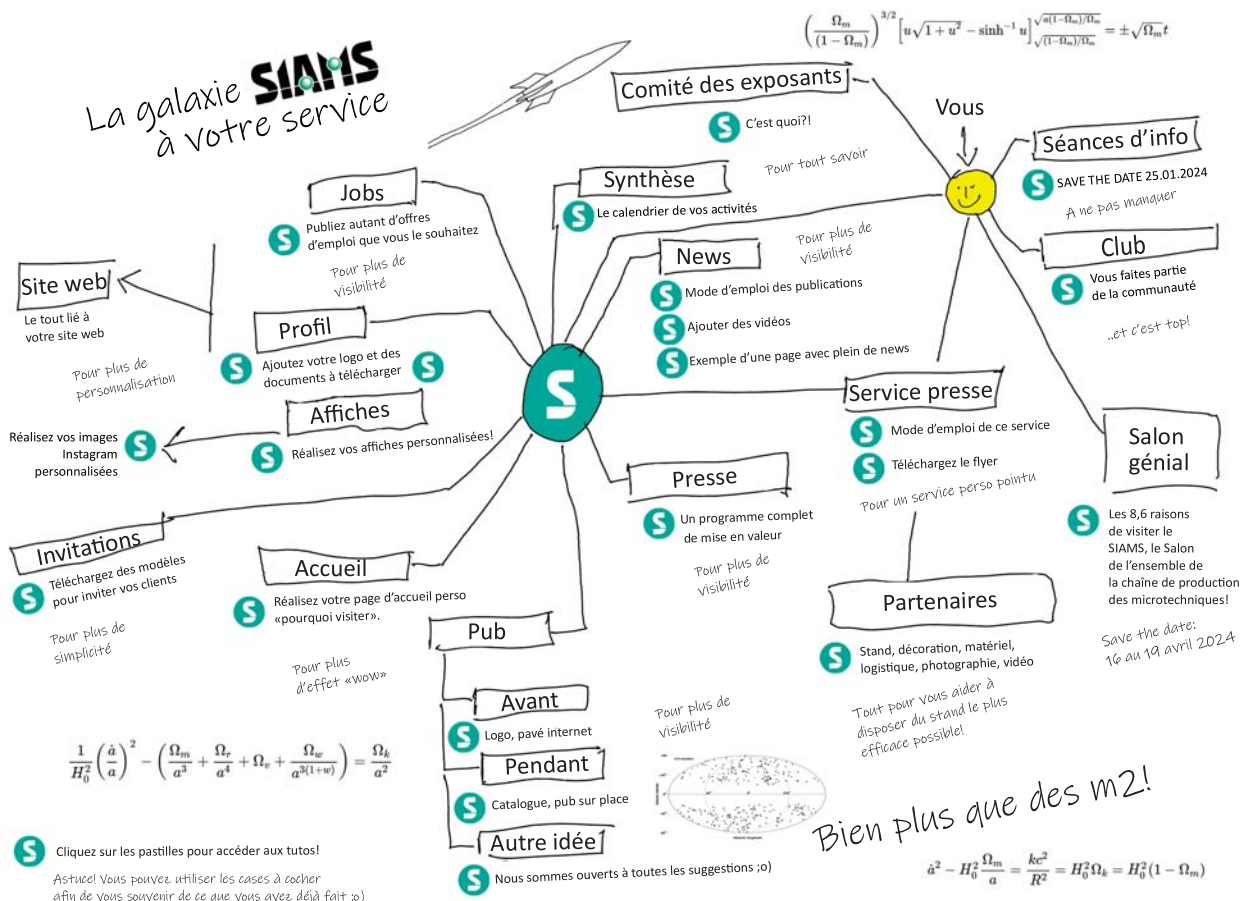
$\left(\frac{\Omega_m}{(1-\Omega_m)}\right)^{3/2}\left[u\sqrt{1+u^2}-\sinh^{-1}u\right]_{\sqrt{(1-\Omega_m)/\Omega_m}}^{\sqrt{a(1-\Omega_m)/\Omega_m}} = \pm\sqrt{\Omega_m}t$

La galaxie SIAMS à votre service

Comité des exposants
C'est quoi?!

Vous

Séances d'info
SAVE THE DATE 25.01.2024
A ne pas manquer

Synthèse
Pour tout savoir
Le calendrier de vos activités

Jobs
Publiez autant d'offres d'emploi que vous le souhaitez
Pour plus de Visibilité

News
Pour plus de Visibilité
Mode d'emploi des publications
Ajouter des vidéos
Exemple d'une page avec plein de news

Club
Vous faites partie de la communauté
..et c'est top!

Site web
Le tout lié à votre site web
Pour plus de personnalisation

Profil
Ajoutez votre logo et des documents à télécharger

Affiches
Réalisez vos affiches personnalisées!
Réalisez vos images Instagram personnalisées

Service presse
Mode d'emploi de ce service
Téléchargez le flyer
Pour un service perso pointu

Salon génial
Les 8,6 raisons de visiter le SIAMS, le Salon de l'ensemble de la chaîne de production des microtechniques!
Save the date: 16 au 19 avril 2024

Presse
Un programme complet de mise en valeur
Pour plus de Visibilité

Invitations
Téléchargez des modèles pour inviter vos clients
Pour plus de simplicité

Accueil
Réalisez votre page d'accueil perso «pourquoi visiter».
Pour plus d'effet «wow»

Partenaires
Stand, décoration, matériel, logistique, photographie, vidéo
Tout pour vous aider à disposer du stand le plus efficace possible!

Pub
Avant
Logo, pavé internet
Pendant
Catalogue, pub sur place
Autre idée
Nous sommes ouverts à toutes les suggestions ;o)
Pour plus de Visibilité

$\frac{1}{H_0^2}\left(\frac{\dot{a}}{a}\right)^2-\left(\frac{\Omega_m}{a^3}+\frac{\Omega_r}{a^4}+\Omega_v+\frac{\Omega_w}{a^{3(1+w)}}\right)=\frac{\Omega_k}{a^2}$

Bien plus que des m2!

$\dot{a}^2-H_0^2\frac{\Omega_m}{a}=\frac{kc^2}{R^2}=H_0^2\Omega_k=H_0^2(1-\Omega_m)$

Cliquez sur les pastilles pour accéder aux tutos!
Astuce! Vous pouvez utiliser les cases à cocher afin de vous souvenir de ce que vous avez déjà fait ;o)